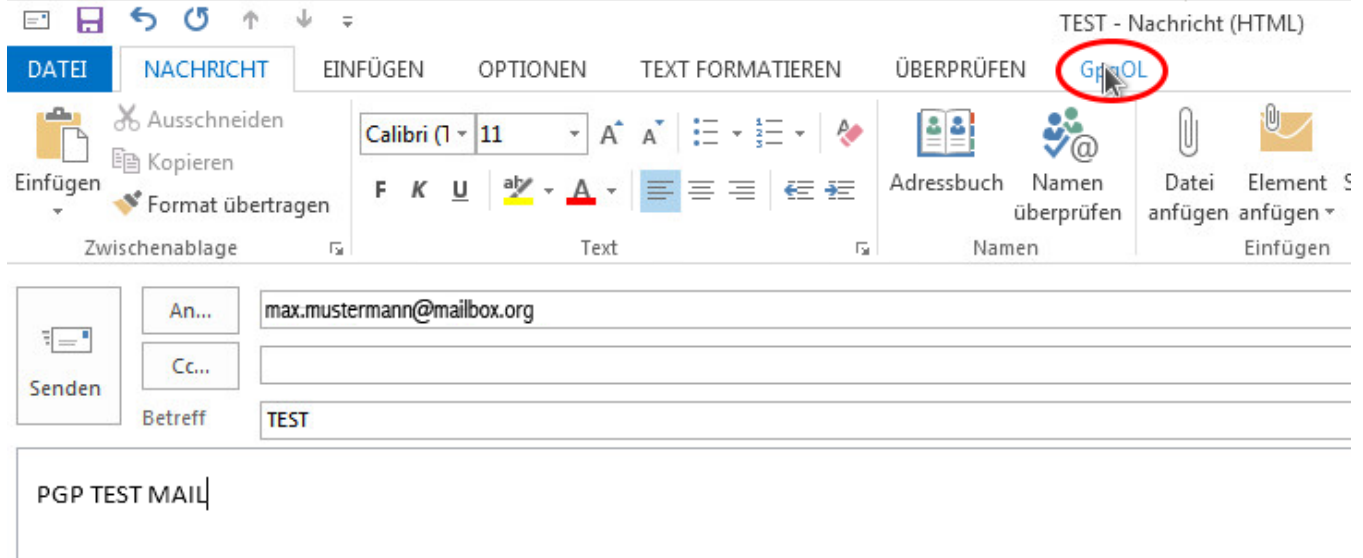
TEST - Nachricht (HTML)

DATEI NACHRICHT EINFÜGEN OPTIONEN TEXT FORMATIEREN ÜBERPRÜFEN Gp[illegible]OL

Ausschneiden
Kopieren
Einfügen
Format übertragen
Zwischenablage

Calibri (T 11
A A
F K U
Text

Adressbuch
Namen überprüfen
Namen

Datei anfügen
Element anfügen
Einfügen

An...
max.mustermann@mailbox.org
Cc...
Senden
Betreff TEST

PGP TEST MAIL